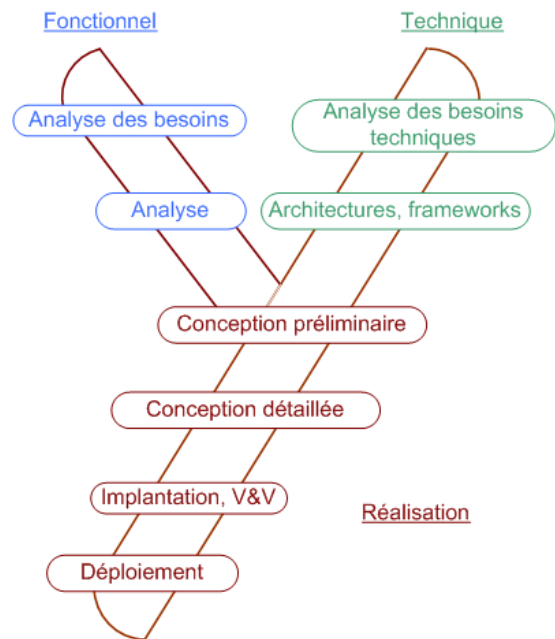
Fonctionnel

Technique

Analyse des besoins

Analyse des besoins techniques

Analyse

Architectures, frameworks

Conception préliminaire

Conception détaillée

Implantation, V&V

Réalisation

Déploiement